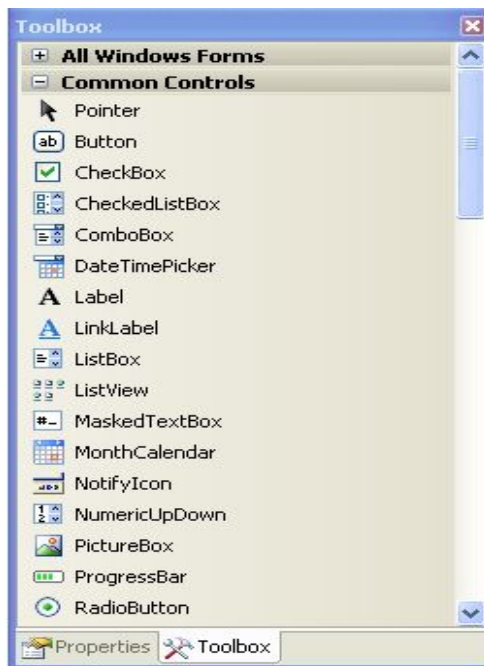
Toolbox

All Windows Forms

Common Controls

Pointer

ab Button

CheckBox

CheckedListBox

ComboBox

DateTimePicker

A Label

A LinkLabel

ListBox

ListView

#_ MaskedTextBox

MonthCalendar

NotifyIcon

NumericUpDown

PictureBox

ProgressBar

RadioButton

Properties Toolbox